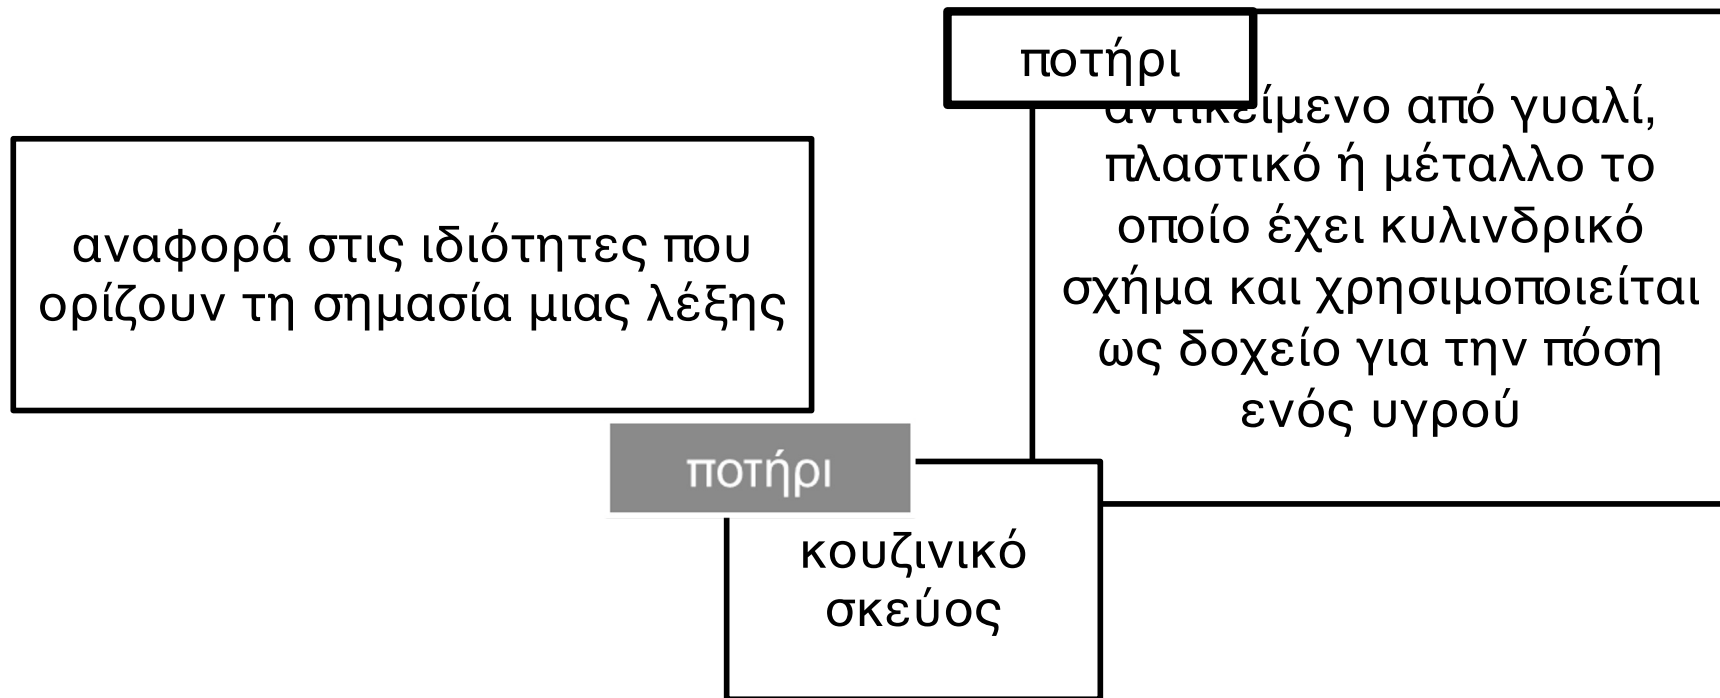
ποτήρι

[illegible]είμενο από γυαλί, πλαστικό ή μέταλλο το οποίο έχει κυλινδρικό σχήμα και χρησιμοποιείται ως δοχείο για την πόση ενός υγρού

αναφορά στις ιδιότητες που ορίζουν τη σημασία μιας λέξης

ποτήρι

κουζινικό σκεύος